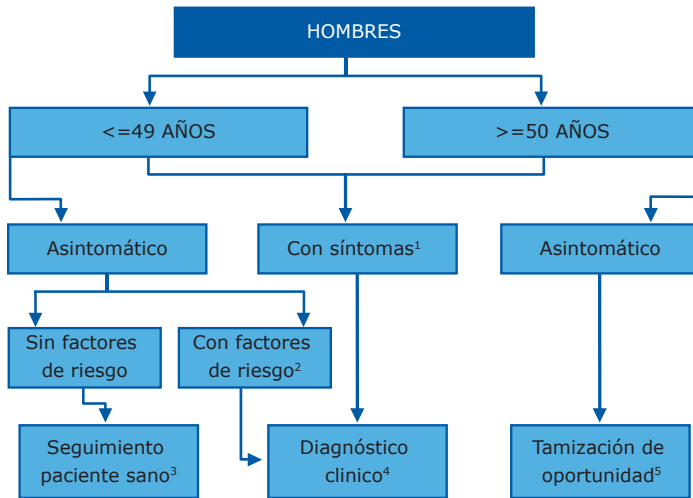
HOMBRES

<=49 AÑOS

>=50 AÑOS

Asintomático

Con síntomas$^1$

Asintomático

Sin factores de riesgo

Con factores de riesgo$^2$

Seguimiento paciente sano$^3$

Diagnóstico clinico$^4$

Tamización de oportunidad$^5$